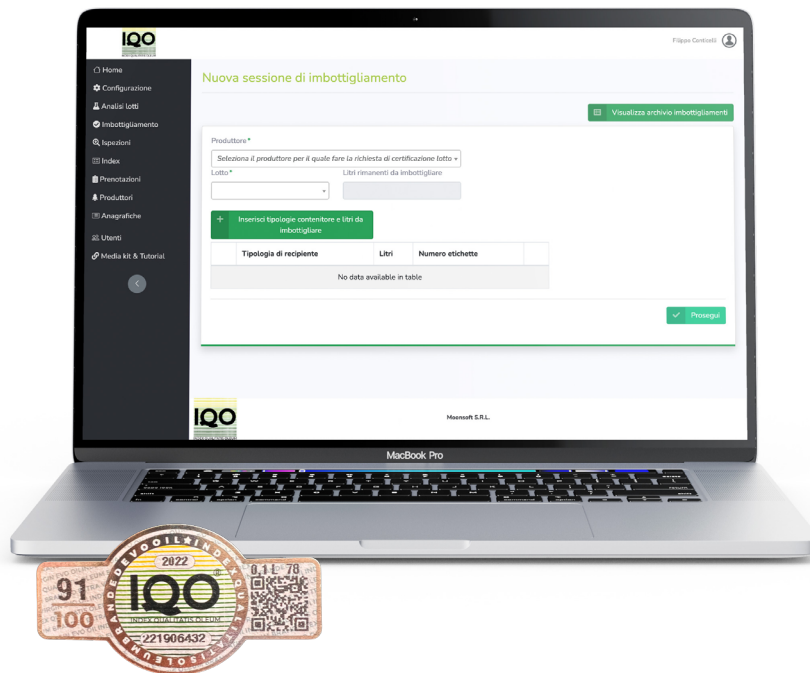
IQO

Filippo Contenti

Home
Configurazione
Analisi lotti
Imbottigliamento
Ispezioni
Index
Prenotazioni
Produttori
Anagrafiche
Utenti
Media kit & Tutorial

Nuova sessione di imbottigliamento

Visualizza archivio imbottigliamenti

Produttore*
Seleziona il produttore per il quale fare la richiesta di certificazione lotto
Lotto*
Litri rimanenti da imbottigliare

+ Inserisci tipologie contenitore e litri da imbottigliare

| Tipologia di recipiente | Litri | Numero etichette |
|---|---|---|
| No data available in table | | |

Prosegui

IQO

Moonsoft S.R.L.

MacBook Pro

2022
IQO
INDEX QUALITATIS OLEUM
221906432
91
100
0,1 L 78
INDEX QUALITATIS